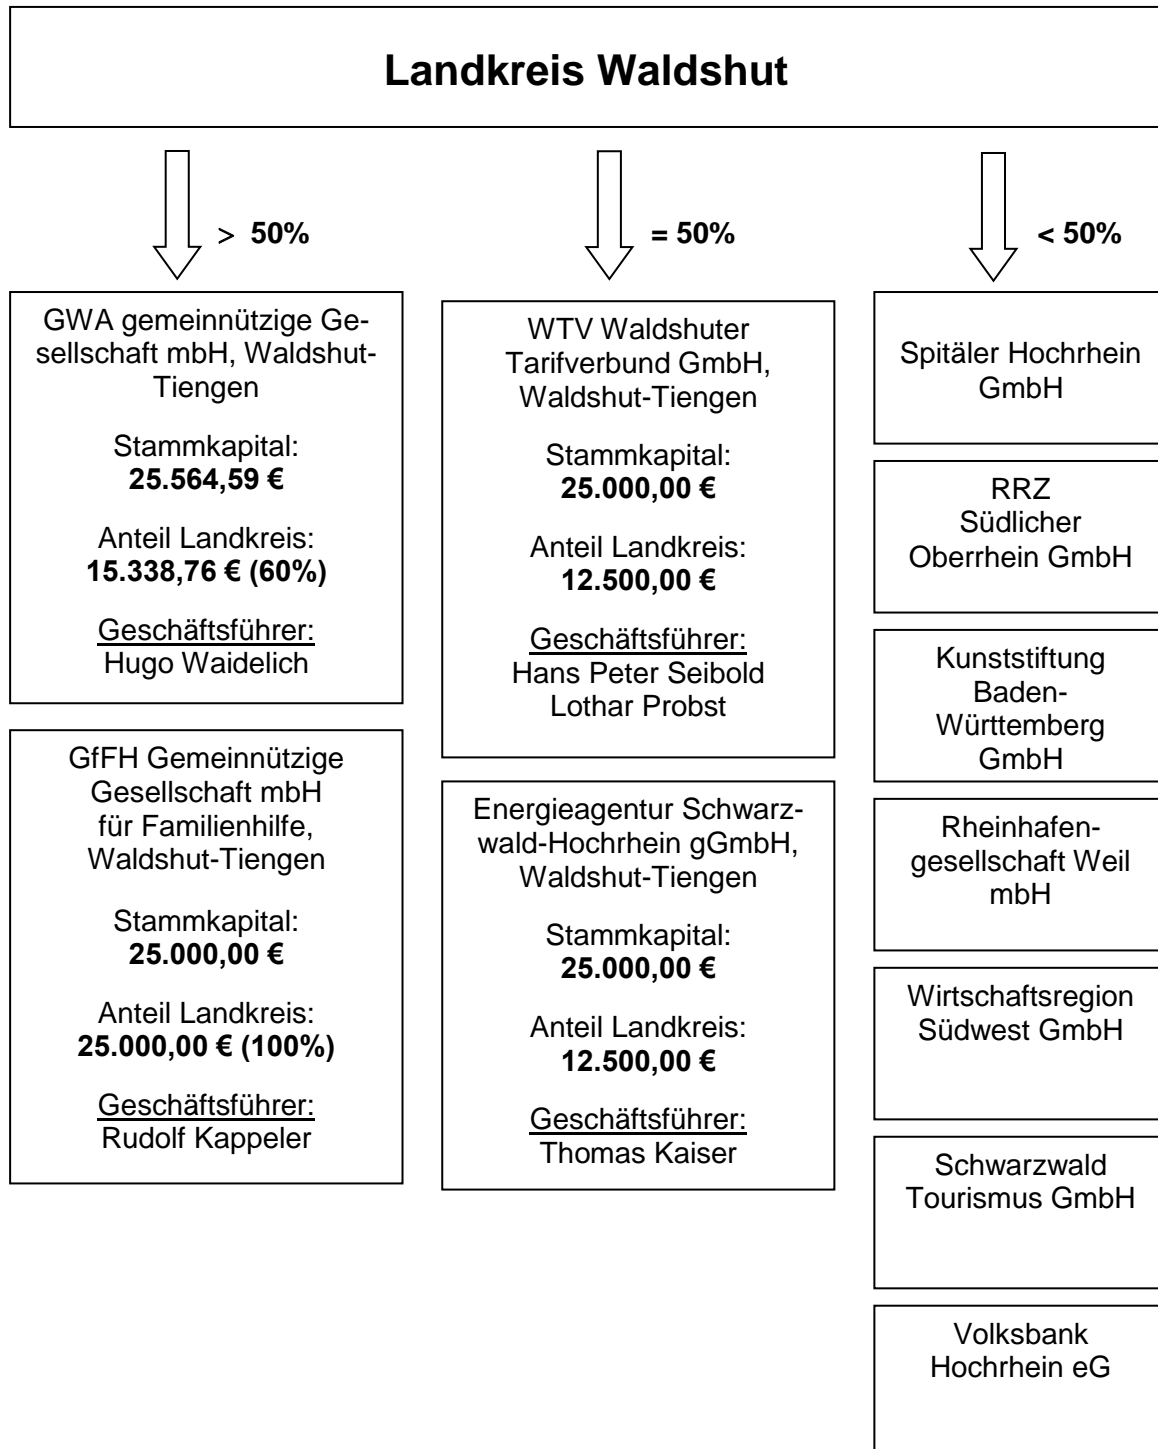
**Landkreis Waldshut**

> **50%**

GWA gemeinnützige Gesellschaft mbH, Waldshut-Tiengen

Stammkapital:
**25.564,59 €**

Anteil Landkreis:
**15.338,76 € (60%)**

Geschäftsführer:
Hugo Waidelich

GfFH Gemeinnützige Gesellschaft mbH für Familienhilfe, Waldshut-Tiengen

Stammkapital:
**25.000,00 €**

Anteil Landkreis:
**25.000,00 € (100%)**

Geschäftsführer:
Rudolf Kappeler

**= 50%**

WTV Waldshuter Tarifverbund GmbH, Waldshut-Tiengen

Stammkapital:
**25.000,00 €**

Anteil Landkreis:
**12.500,00 €**

Geschäftsführer:
Hans Peter Seibold
Lothar Probst

Energieagentur Schwarzwald-Hochrhein gGmbH, Waldshut-Tiengen

Stammkapital:
**25.000,00 €**

Anteil Landkreis:
**12.500,00 €**

Geschäftsführer:
Thomas Kaiser

**< 50%**

Spitäler Hochrhein GmbH

RRZ Südlicher Oberrhein GmbH

Kunststiftung Baden-Württemberg GmbH

Rheinhafengesellschaft Weil mbH

Wirtschaftsregion Südwest GmbH

Schwarzwald Tourismus GmbH

Volksbank Hochrhein eG